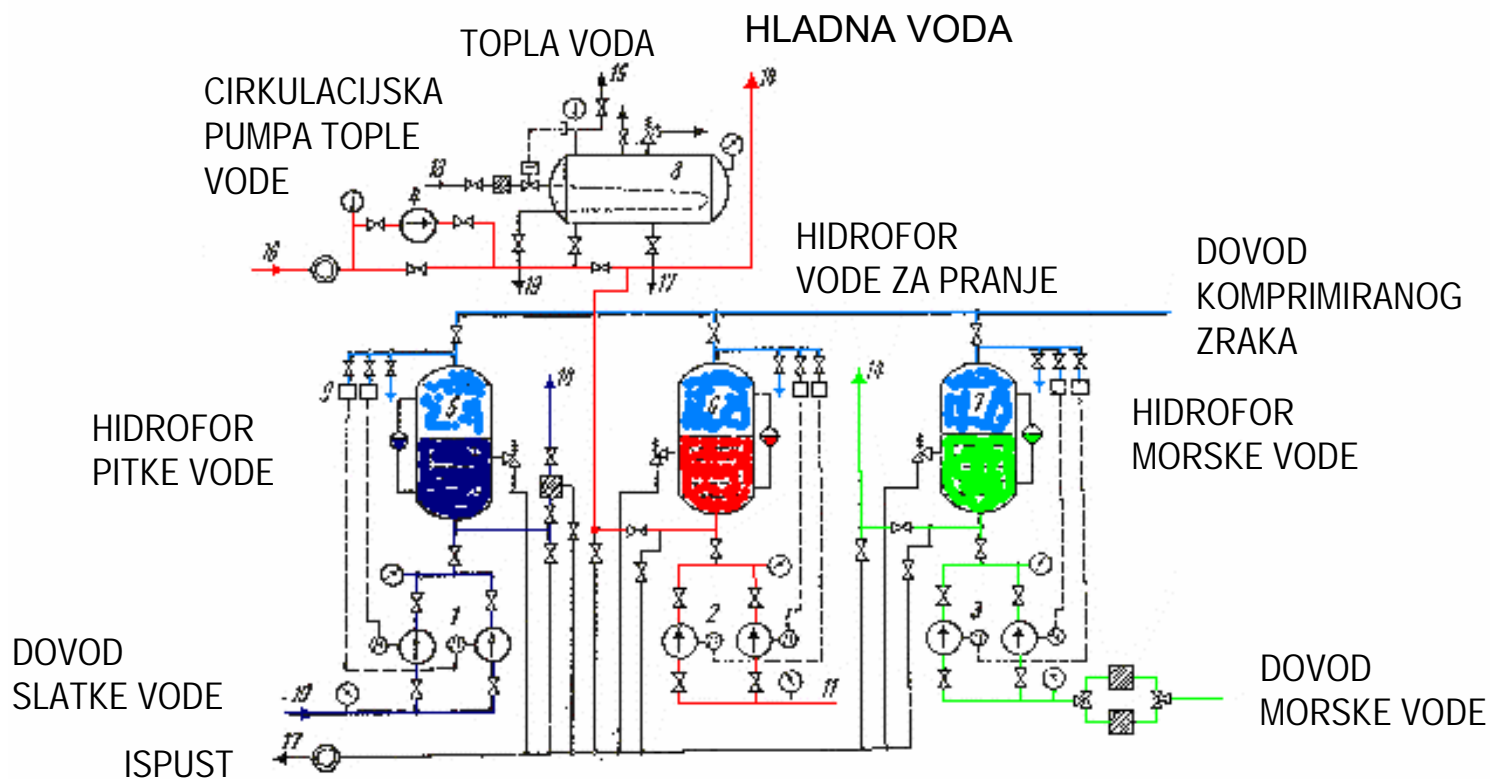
HLADNA VODA

TOPLA VODA

CIRKULACIJSKA PUMPA TOPLE VODE

15

19

13

4

8

16

18

17

HIDROFOR VODE ZA PRANJE

DOVOD KOMPRIMIRANOG ZRAKA

9

5

10

6

14

7

HIDROFOR PITKE VODE

HIDROFOR MORSKE VODE

1

2

3

DOVOD SLATKE VODE

-10

11

DOVOD MORSKE VODE

17

ISPUST